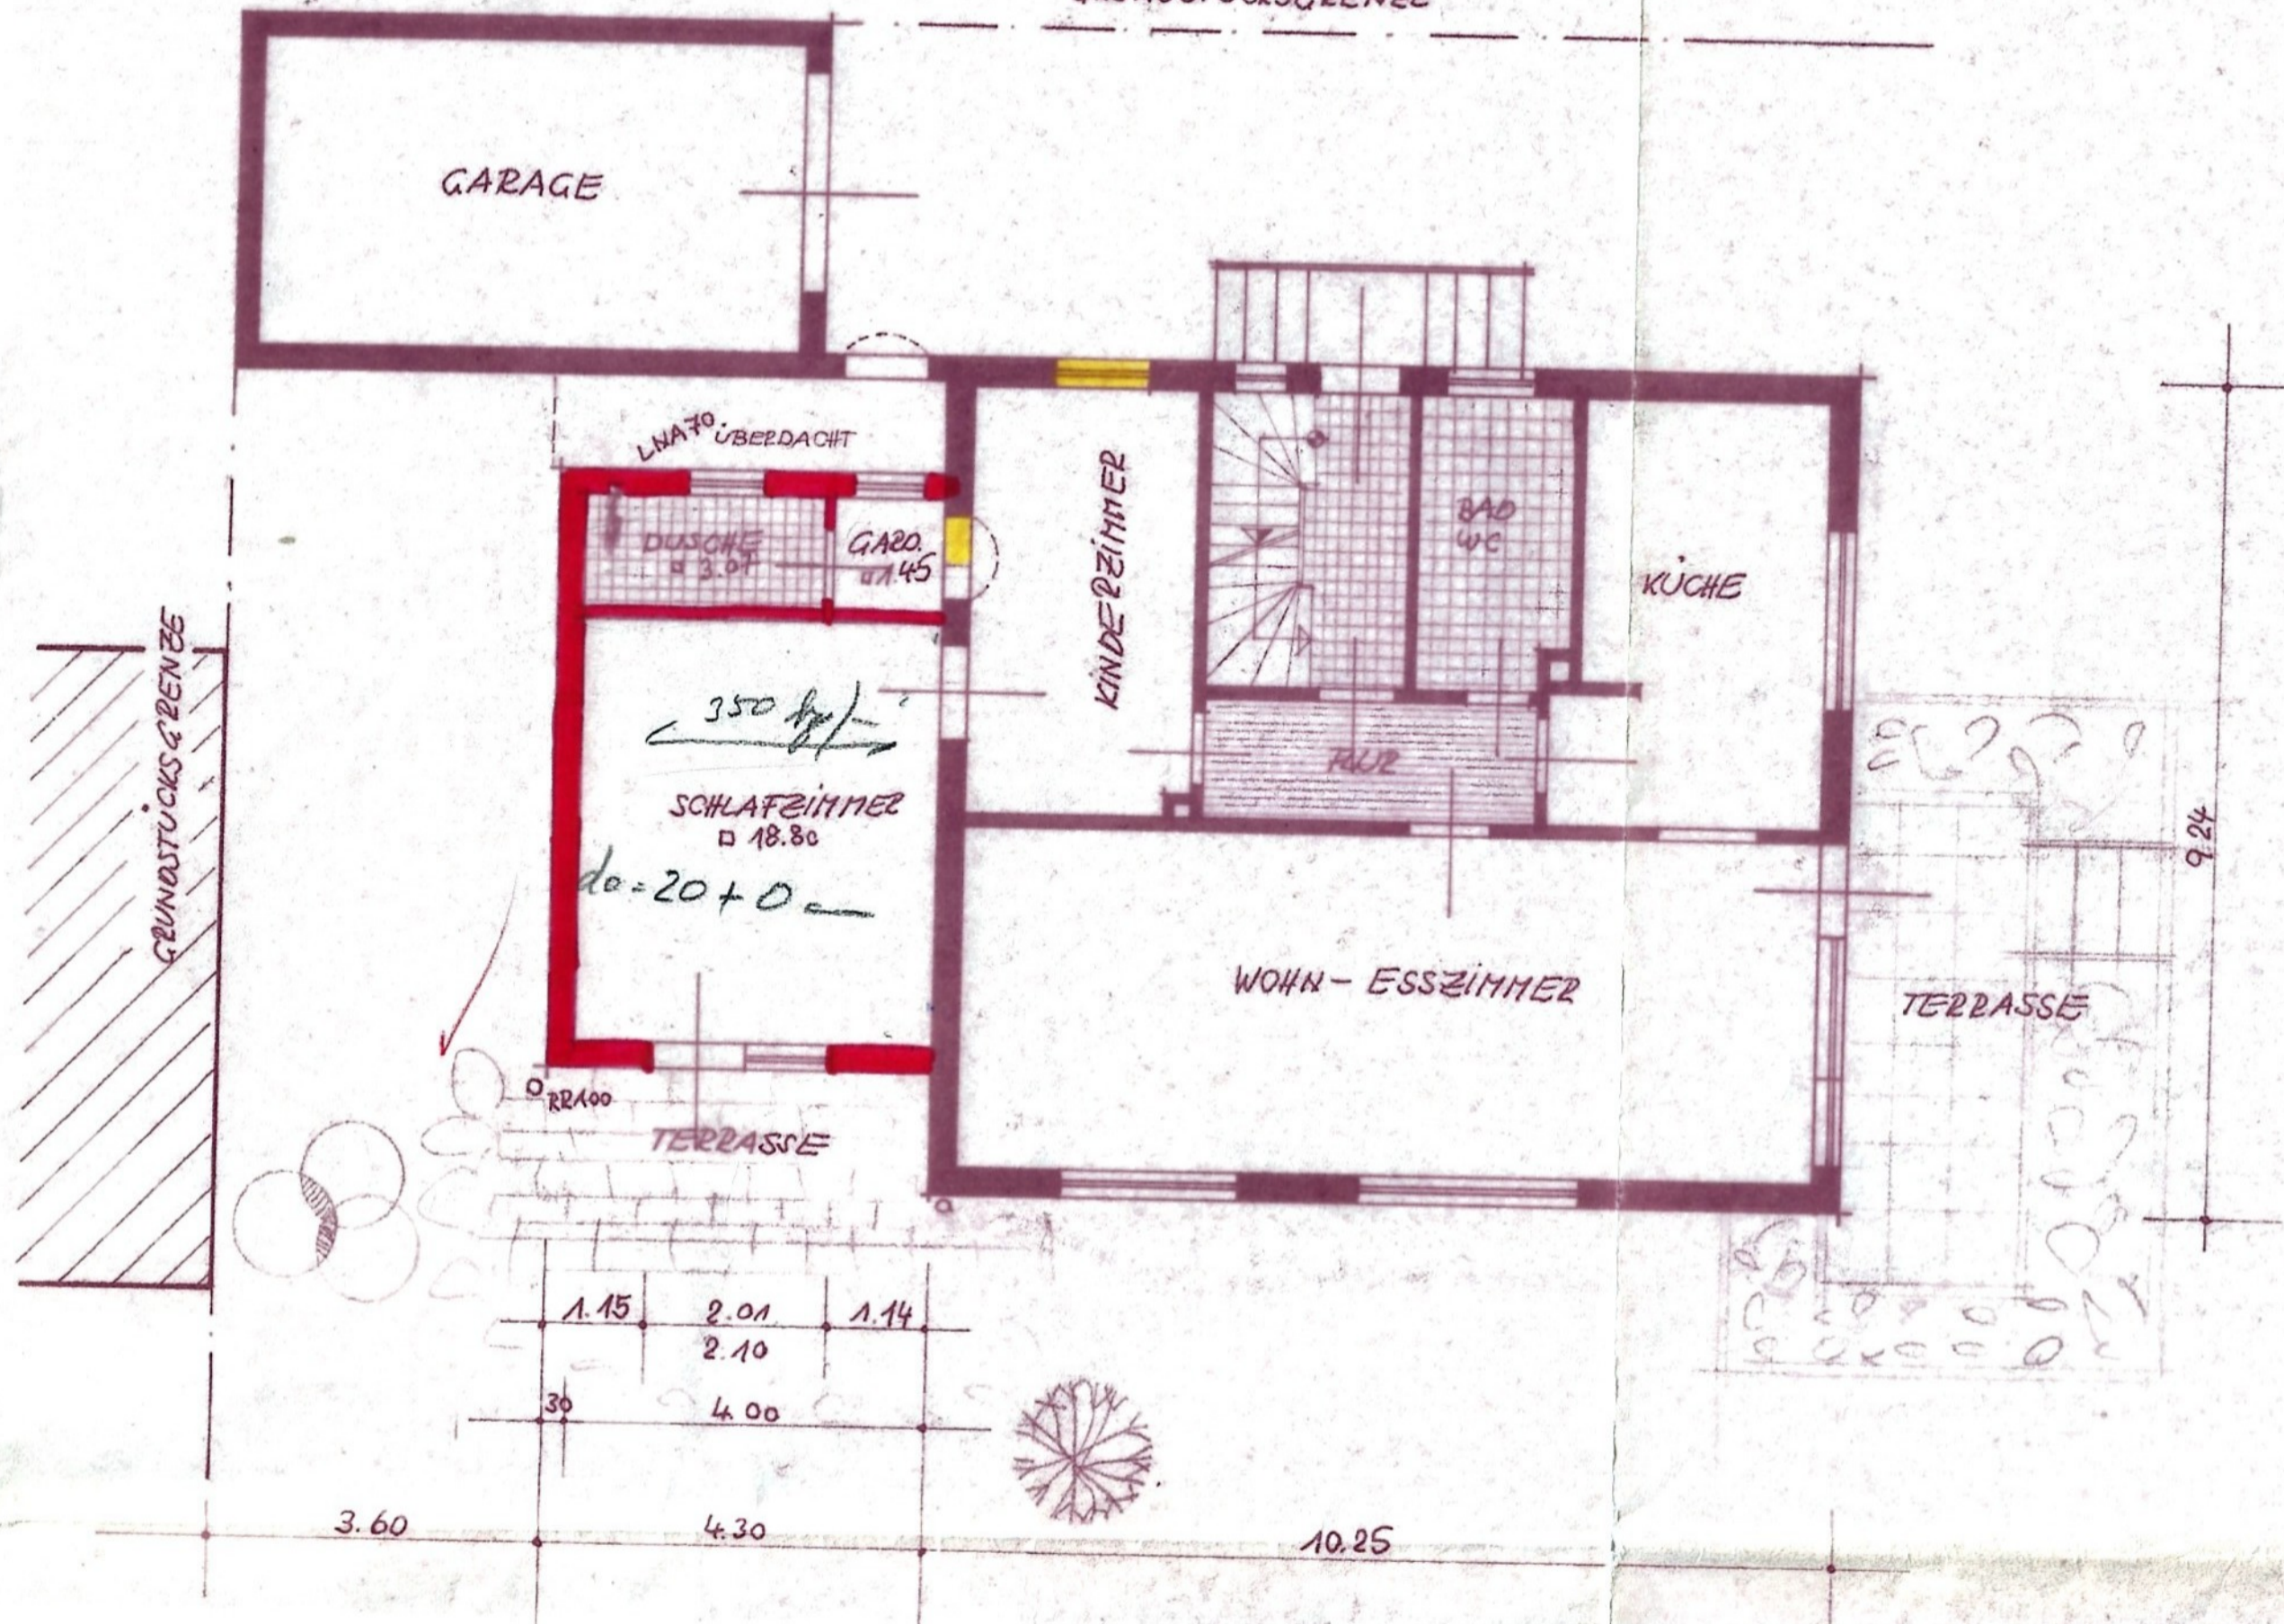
GARAGE

LNA70 ÜBERDACHT

DUSCHE
□ 3.07

GARD.
□ 1.45

KINDERZIMMER

BAD
WC

KÜCHE

FLUR

350 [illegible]

SCHLAFZIMMER
□ 18.80

do = 20 + 0

WOHN - ESSZIMMER

TERRASSE

GRUNDSTÜCKSGRENZE

RRA00

TERRASSE

9.24

1.15 2.01 1.14
2.10
30 4.00

3.60 4.30 10.25